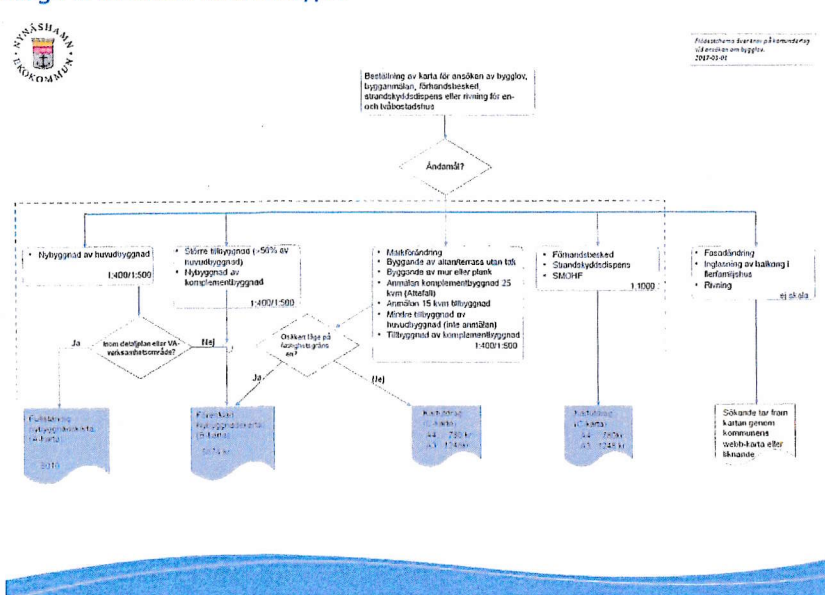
NYNÄSHAMN
KOMMUN

Flödesschema över krav på kartunderlag vid ansökan om bygglov.
2017-05-01

Beställning av karta för ansökan om bygglov, bygganmälan, förhandsbesked, strandskyddsdispens eller rivning för en- och tvåbostadshus

Ändamål?

• Nybyggnad av huvudbyggnad
1:400/1:500

• Större tillbyggnad (>50% av huvudbyggnad)
• Nybyggnad av komplementbyggnad
1:400/1:500

• Markförändring
• Byggande av altan/terrass utan tak
• Byggande av mur eller plank
• Anmälan komplementbyggnad 25 kvm (Attefall)
• Anmälan 15 kvm tillbyggnad
• Mindre tillbyggnad av huvudbyggnad (inte anmälan)
• Tillbyggnad av komplementbyggnad
1:400/1:500

• Förhandsbesked
• Strandskyddsdispens
• SMOHF
1:1000

• Fasadändring
• Inglasning av balkong i flerfamiljshus
• Rivning
ej skala

Inom detaljplan eller VA-verksamhetsområde?
Ja
Nej

Osäkert läge på fastighetsgräns en?
Ja
Nej

Fullständig nybyggnadskarta (A-karta)
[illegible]

Förenklad nybyggnadskarta (B-karta)
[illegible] kr

Kartutdrag (C-karta)
A4 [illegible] kr
A3 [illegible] kr

Kartutdrag (C-karta)
A4 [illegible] kr
A3 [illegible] kr

Sökande tar fram kartan genom kommunens webb-karta eller liknande